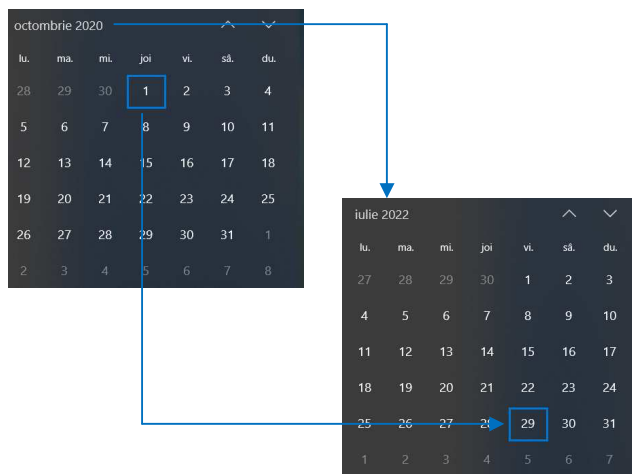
octombrie 2020

| lu. | ma. | mi. | joi | vi. | sâ. | du. |
|---|---|---|---|---|---|---|
| 28 | 29 | 30 | 1 | 2 | 3 | 4 |
| 5 | 6 | 7 | 8 | 9 | 10 | 11 |
| 12 | 13 | 14 | 15 | 16 | 17 | 18 |
| 19 | 20 | 21 | 22 | 23 | 24 | 25 |
| 26 | 27 | 28 | 29 | 30 | 31 | 1 |
| 2 | 3 | 4 | 5 | 6 | 7 | 8 |

iulie 2022

| lu. | ma. | mi. | joi | vi. | sâ. | du. |
|---|---|---|---|---|---|---|
| 27 | 28 | 29 | 30 | 1 | 2 | 3 |
| 4 | 5 | 6 | 7 | 8 | 9 | 10 |
| 11 | 12 | 13 | 14 | 15 | 16 | 17 |
| 18 | 19 | 20 | 21 | 22 | 23 | 24 |
| 25 | 26 | 27 | 28 | 29 | 30 | 31 |
| 1 | 2 | 3 | 4 | 5 | 6 | 7 |